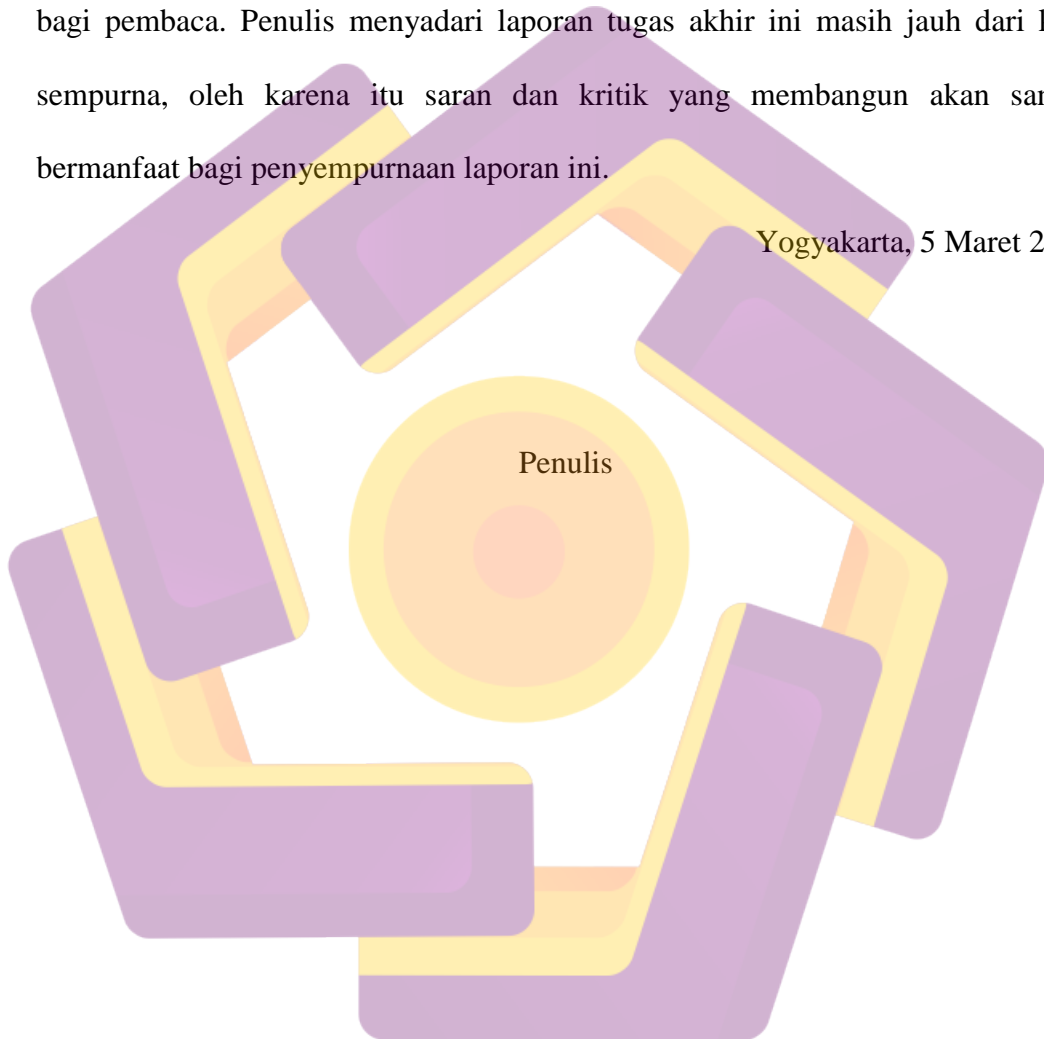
bagi pembaca. Penulis menyadari laporan tugas akhir ini masih jauh dari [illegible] sempurna, oleh karena itu saran dan kritik yang membangun akan sa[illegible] bermanfaat bagi penyempurnaan laporan ini.

Yogyakarta, 5 Maret 2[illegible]

Penulis